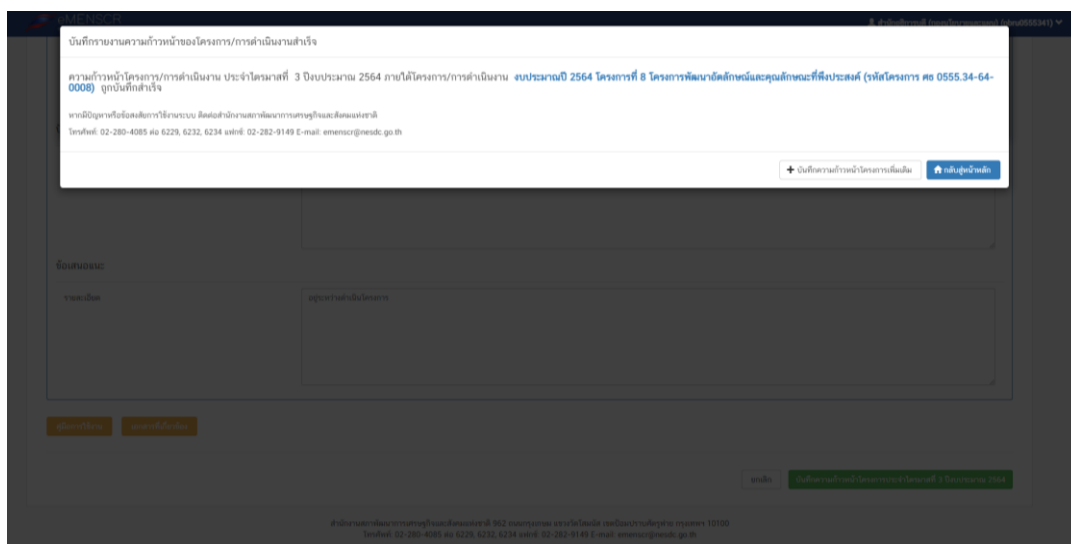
eMENSCR

บันทึกรายงานความก้าวหน้าของโครงการ/การดำเนินงานสำเร็จ

ความก้าวหน้าโครงการ/การดำเนินงาน ประจำไตรมาสที่ 3 ปีงบประมาณ 2564 ภายใต้โครงการ/การดำเนินงาน งบประมาณปี 2564 โครงการที่ 8 โครงการพัฒนาอัตลักษณ์และคุณลักษณะที่พึงประสงค์ (รหัสโครงการ ศธ 0555.34-64-0008) ถูกบันทึกสำเร็จ

หากมีปัญหาหรือข้อสงสัยการใช้งานระบบ ติดต่อสำนักงานสภาพัฒนาการเศรษฐกิจและสังคมแห่งชาติ
โทรศัพท์: 02-280-4085 ต่อ 6229, 6232, 6234 แฟกซ์: 02-282-9149 E-mail: emenscr@nesdc.go.th

+ บันทึกความก้าวหน้าโครงการเพิ่มเติม
กลับสู่หน้าหลัก

ข้อเสนอแนะ
รายละเอียด
อยู่ระหว่างดำเนินโครงการ

ยกเลิก
บันทึกความก้าวหน้าโครงการประจำไตรมาสที่ 3 ปีงบประมาณ 2564

สำนักงานสภาพัฒนาการเศรษฐกิจและสังคมแห่งชาติ 962 ถนนกรุงเกษม แขวงวัดโสมนัส เขตป้อมปราบศัตรูพ่าย กรุงเทพฯ 10100
โทรศัพท์: 02-280-4085 ต่อ 6229, 6232, 6234 แฟกซ์: 02-282-9149 E-mail: emenscr@nesdc.go.th